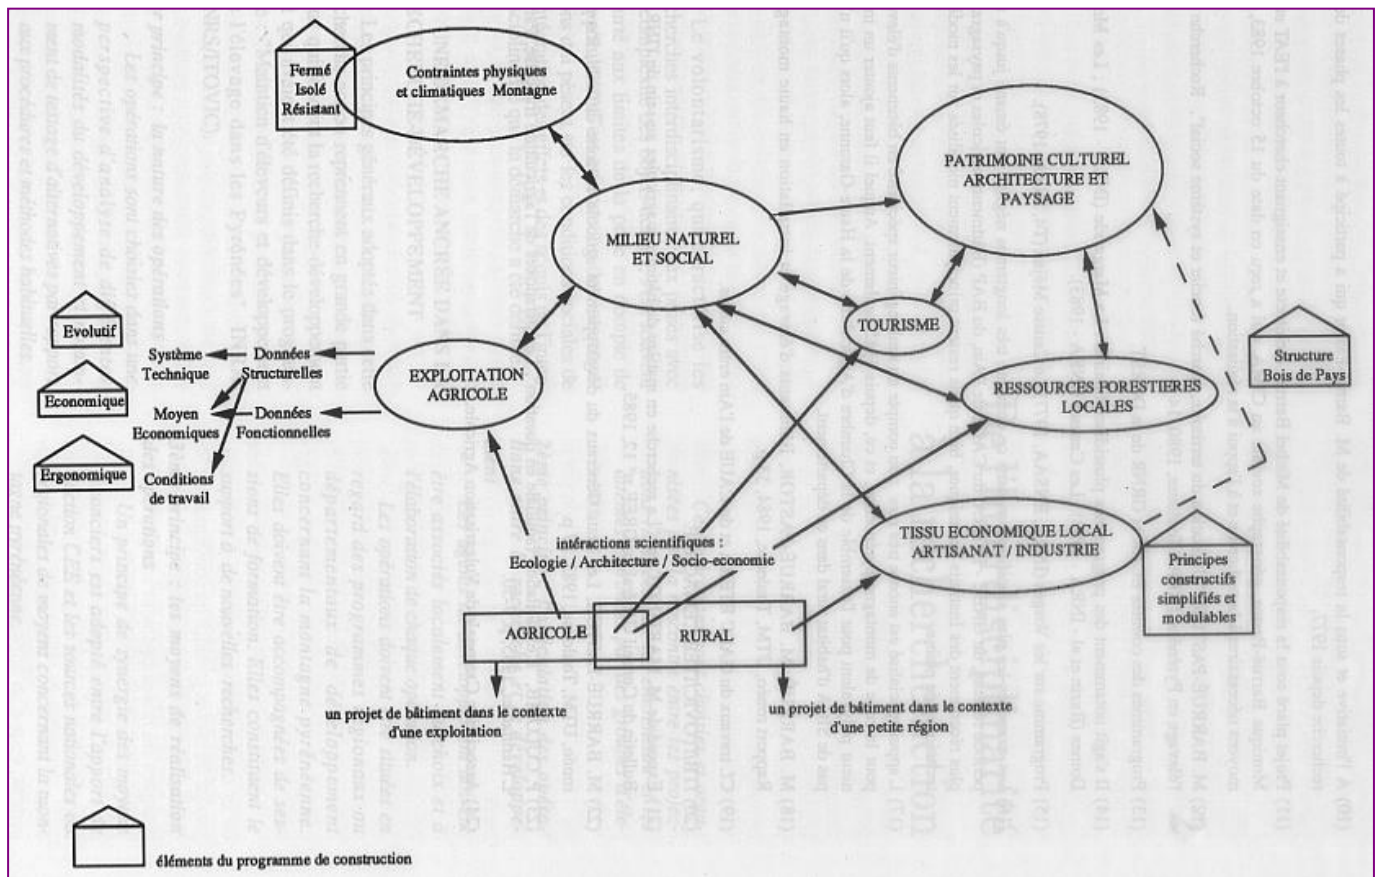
Fermé
Isolé
Résistant

Contraintes physiques et climatiques Montagne

PATRIMOINE CULTUREL ARCHITECTURE ET PAYSAGE

MILIEU NATUREL ET SOCIAL

TOURISME

Evolutif

Economique

Ergonomique

Système Technique

Données Structurelles

Moyen Economiques

Données Fonctionnelles

Conditions de travail

EXPLOITATION AGRICOLE

RESSOURCES FORESTIERES LOCALES

Structure Bois de Pays

TISSU ECONOMIQUE LOCAL ARTISANAT / INDUSTRIE

Principes constructifs simplifiés et modulables

intéractions scientifiques :
Ecologie / Architecture / Socio-economie

AGRICOLE

RURAL

un projet de bâtiment dans le contexte d'une exploitation

un projet de bâtiment dans le contexte d'une petite région

éléments du programme de construction